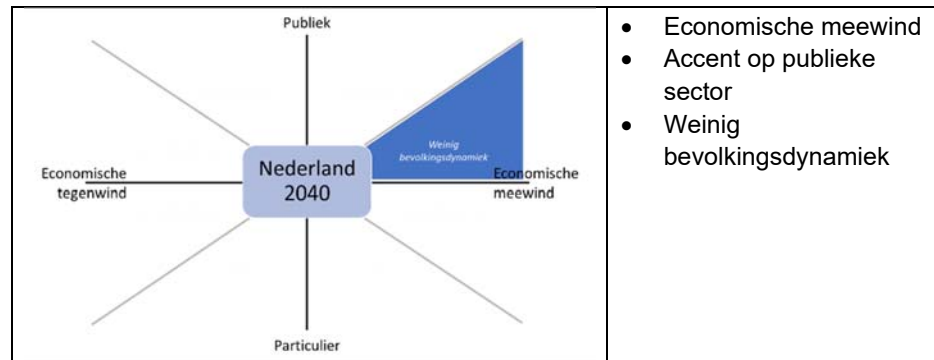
| Publiek<br><br>Economische tegenwind<br><br>Nederland 2040<br><br>Weinig bevolkingsdynamiek<br><br>Economische meewind<br><br>Particulier | • Economische meewind<br>• Accent op publieke sector<br>• Weinig bevolkingsdynamiek |
|---|---|